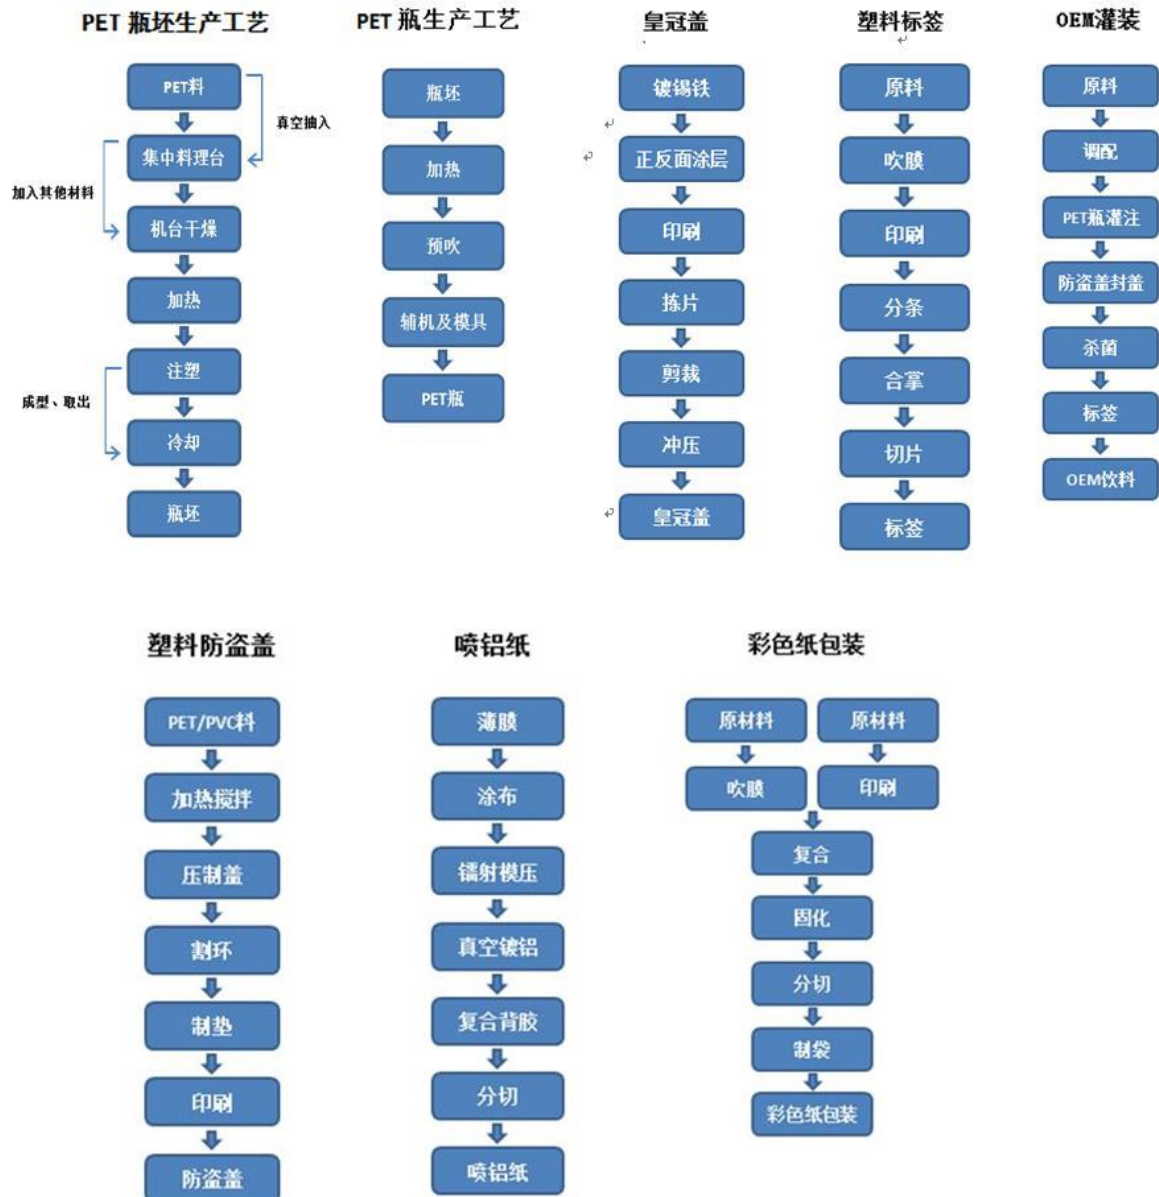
PET 瓶坯生产工艺

PET料
真空抽入
集中料理台
加入其他材料
机台干燥
加热
成型、取出
注塑
冷却
瓶坯

PET 瓶生产工艺

瓶坯
加热
预吹
辅机及模具
PET瓶

皇冠盖

镀锡铁
正反面涂层
印刷
拣片
剪裁
冲压
皇冠盖

塑料标签

原料
吹膜
印刷
分条
合掌
切片
标签

OEM灌装

原料
调配
PET瓶灌注
防盗盖封盖
杀菌
标签
OEM饮料

塑料防盗盖

PET/PVC料
加热搅拌
压制盖
割环
制垫
印刷
防盗盖

喷铝纸

薄膜
涂布
镭射模压
真空镀铝
复合背胶
分切
喷铝纸

彩色纸包装

原材料
原材料
吹膜
印刷
复合
固化
分切
制袋
彩色纸包装